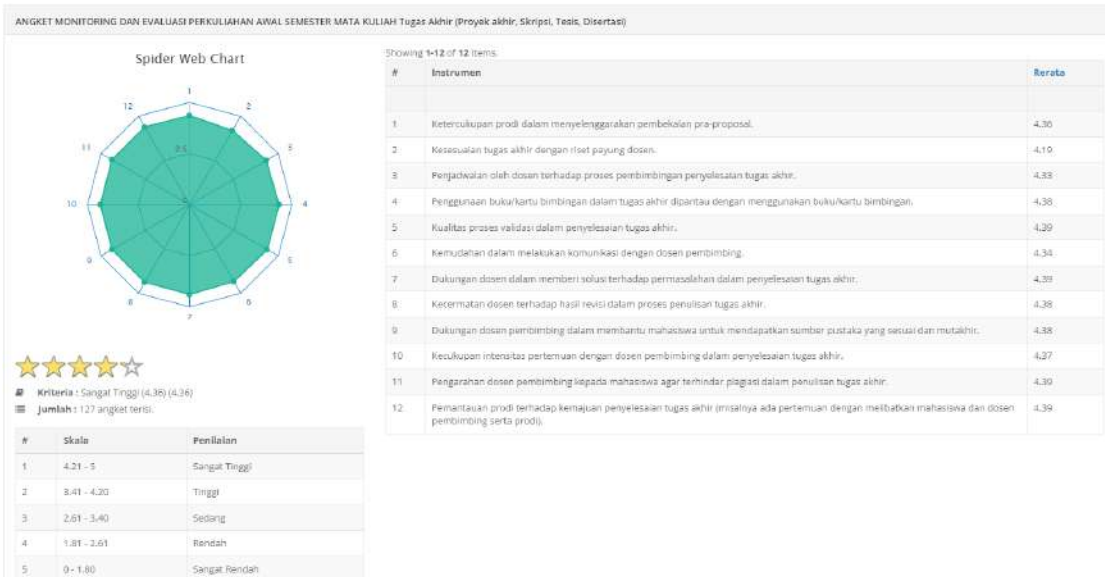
ANGKET MONITORING DAN EVALUASI PERKULIAHAN AWAL SEMESTER MATA KULIAH Tugas Akhir (Proyek akhir, Skripsi, Tesis, Disertasi)

Spider Web Chart

1 2 3 4 5 6 7 8 9 10 11 12

2.5

★★★★☆

Kriteria : Sangat Tinggi (4.38) (4.36)

Jumlah : 127 angket terisi.

| # | Skala | Penilaian |
|---|---|---|
| 1 | 4.21 - 5 | Sangat Tinggi |
| 2 | 3.41 - 4.20 | Tinggi |
| 3 | 2.61 - 3.40 | Sedang |
| 4 | 1.81 - 2.61 | Rendah |
| 5 | 0 - 1.80 | Sangat Rendah |

Showing 1-12 of 12 items.

| # | Instrumen | Rerata |
|---|---|---|
| | | |
| 1 | Ketercukupan prodi dalam menyelenggarakan pembekalan pra-proposal. | 4.36 |
| 2 | Kesesuaian tugas akhir dengan riset payung dosen. | 4.19 |
| 3 | Penjadwalan oleh dosen terhadap proses pembimbingan penyelesaian tugas akhir. | 4.33 |
| 4 | Penggunaan buku/kartu bimbingan dalam tugas akhir dipantau dengan menggunakan buku/kartu bimbingan. | 4.38 |
| 5 | Kualitas proses validasi dalam penyelesaian tugas akhir. | 4.39 |
| 6 | Kemudahan dalam melakukan komunikasi dengan dosen pembimbing. | 4.34 |
| 7 | Dukungan dosen dalam memberi solusi terhadap permasalahan dalam penyelesaian tugas akhir. | 4.39 |
| 8 | Kecermatan dosen terhadap hasil revisi dalam proses penulisan tugas akhir. | 4.38 |
| 9 | Dukungan dosen pembimbing dalam membantu mahasiswa untuk mendapatkan sumber pustaka yang sesuai dan mutakhir. | 4.38 |
| 10 | Kecukupan intensitas pertemuan dengan dosen pembimbing dalam penyelesaian tugas akhir. | 4.37 |
| 11 | Pengarahan dosen pembimbing kepada mahasiswa agar terhindar plagiasi dalam penulisan tugas akhir. | 4.39 |
| 12 | Pemantauan prodi terhadap kemajuan penyelesaian tugas akhir (misalnya ada pertemuan dengan melibatkan mahasiswa dan dosen pembimbing serta prodi). | 4.39 |